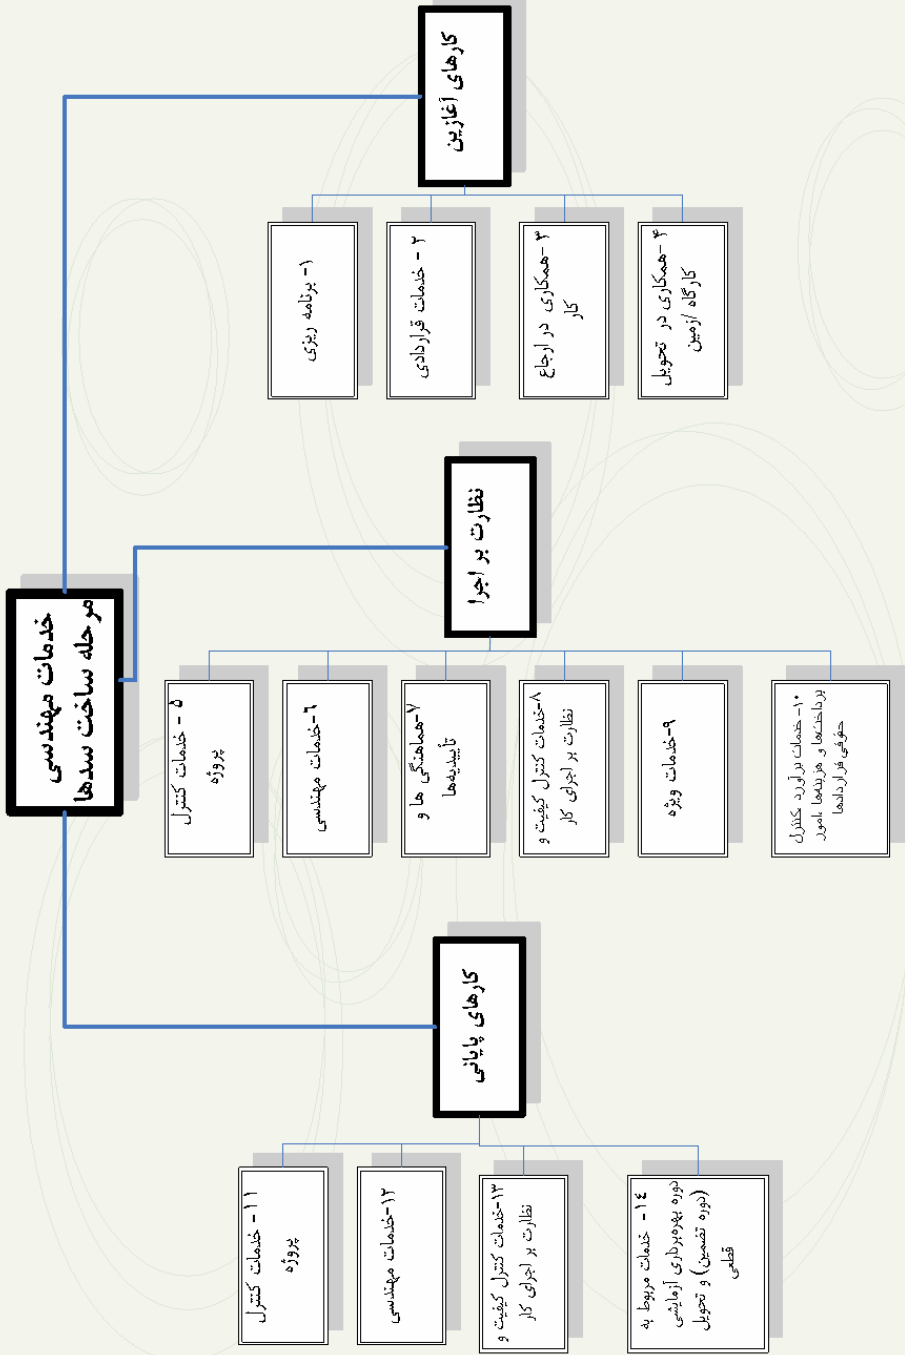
خدمات مهندسی مرحله ساخت سدها

کارهای آغازین

۱- برنامه ریزی

۲ - خدمات قراردادی

۳ -همکاری در ارجاع کار

۴ -همکاری در تحویل کارگاه /زمین

نظارت بر اجرا

۵ - خدمات کنترل پروژه

۶-خدمات مهندسی

۷-هماهنگی ها و تأییدیه‌ها

۸-خدمات کنترل کیفیت و نظارت بر اجرای کار

۹-خدمات ویژه

۱۰- خدمات برآورد، کنترل پرداخت‌ها و هزینه‌ها، امور حقوقی قراردادها

کارهای پایانی

۱۱ - خدمات کنترل پروژه

۱۲-خدمات مهندسی

۱۳-خدمات کنترل کیفیت و نظارت بر اجرای کار

۱۴ - خدمات مربوط به دوره بهره‌برداری آزمایشی (دوره تضمین) و تحویل قطعی